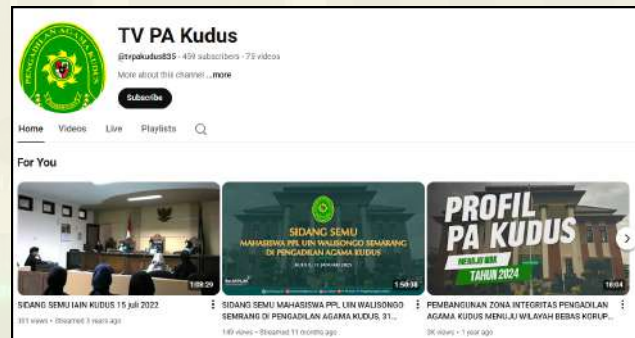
TV PA Kudus

@tvpakudus835 · 459 subscribers · 79 videos

More about this channel ...more

Subscribe

Home Videos Live Playlists

For You

PENGADILAN AGAMA KUDUS

1:09:29

SIDANG SEMU IAIN KUDUS 15 juli 2022

371 views · Streamed 3 years ago

SIDANG SEMU

MAHASISWA PPL UIN WALISONGO SEMARANG DI PENGADILAN AGAMA KUDUS

1:50:38

SIDANG SEMU MAHASISWA PPL UIN WALISONGO SEMRANG DI PENGADILAN AGAMA KUDUS, 31...

149 views · Streamed 11 months ago

PROFIL PA KUDUS

MENUJU WBK

TAHUN 2024

10:04

PEMBANGUNAN ZONA INTEGRITAS PENGADILAN AGAMA KUDUS MENUJU WILAYAH BEBAS KORUP...

3K views · 1 year ago